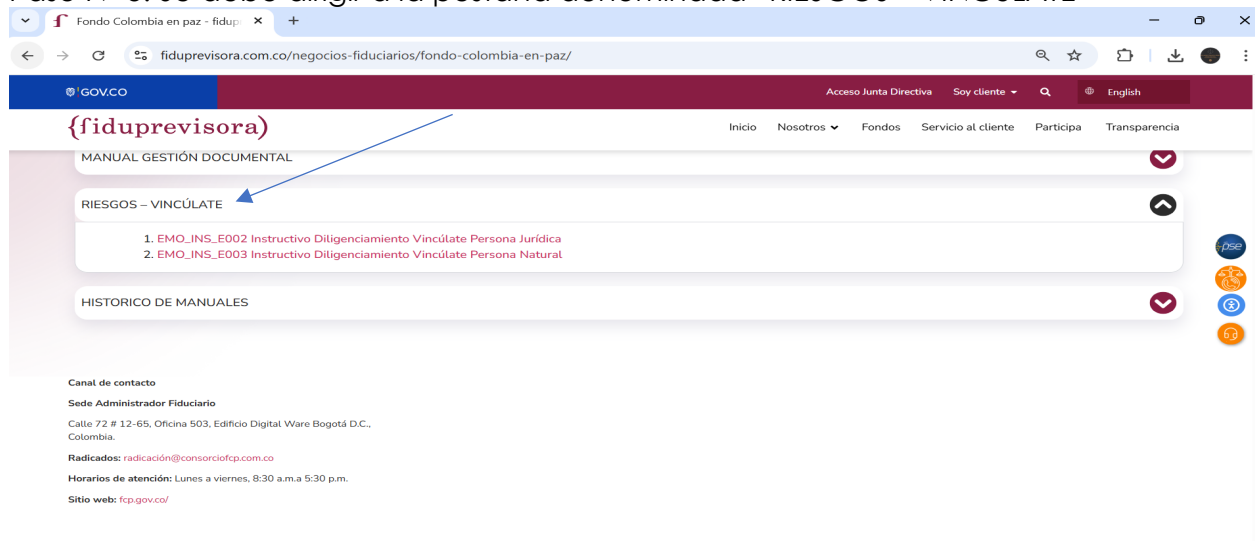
Paso 7: Usted debe dirigirse a la pestaña denominada "RIESGOS – VINCÚLATE"

Fondo Colombia en paz - fidup
fiduprevisora.com.co/negocios-fiduciarios/fondo-colombia-en-paz/

GOV.CO
Acceso Junta Directiva Soy cliente English

{fiduprevisora}
Inicio Nosotros Fondos Servicio al cliente Participa Transparencia

MANUAL GESTIÓN DOCUMENTAL

RIESGOS – VINCÚLATE

1. EMO_INS_E002 Instructivo Diligenciamiento Vincúlate Persona Jurídica
2. EMO_INS_E003 Instructivo Diligenciamiento Vincúlate Persona Natural

HISTORICO DE MANUALES

pse

Canal de contacto

Sede Administrador Fiduciario

Calle 72 # 12-65, Oficina 503, Edificio Digital Ware Bogotá D.C., Colombia.

Radicados: radicación@consorciofcp.com.co

Horarios de atención: Lunes a viernes, 8:30 a.m.a 5:30 p.m.

Sitio web: fcp.gov.co/